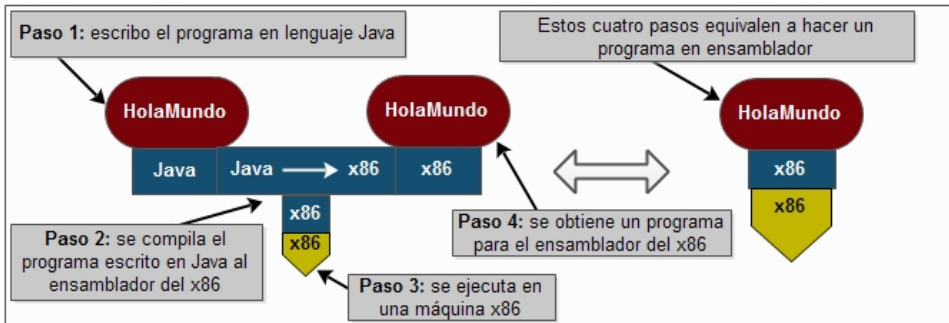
**Paso 1:** escribo el programa en lenguaje Java

Estos cuatro pasos equivalen a hacer un programa en ensamblador

HolaMundo

HolaMundo

HolaMundo

Java

Java → x86

x86

x86

x86

x86

x86

x86

**Paso 2:** se compila el programa escrito en Java al ensamblador del x86

**Paso 4:** se obtiene un programa para el ensamblador del x86

**Paso 3:** se ejecuta en una máquina x86